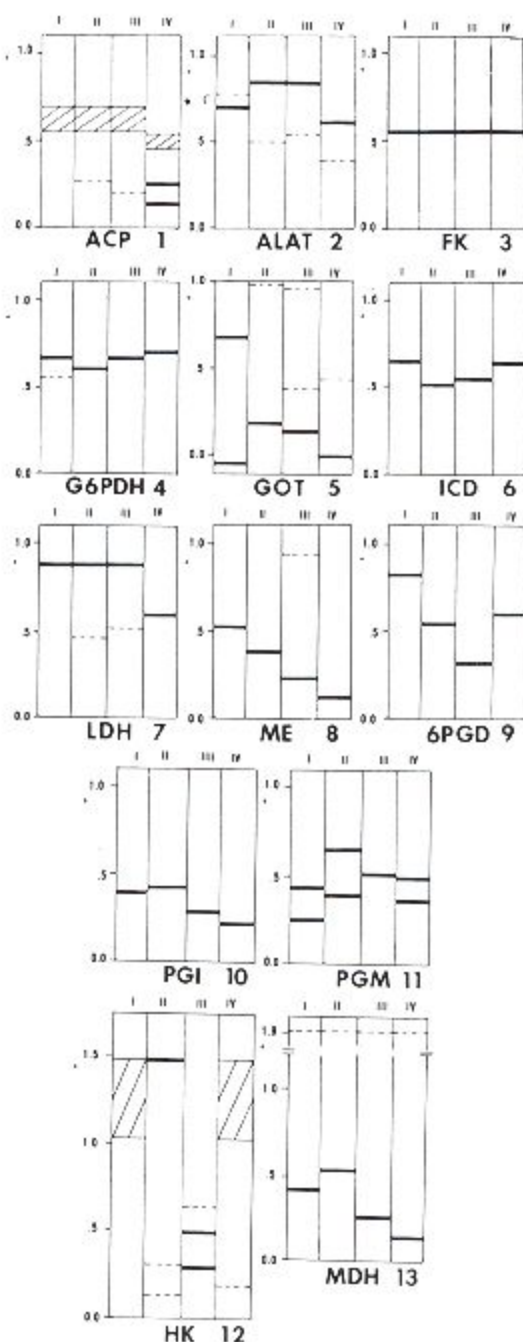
I II III IV
1.0
.5
0.0
ACP 1

I II III IV
1.0
.5
0.0
ALAT 2

I II III IV
1.0
.5
0.0
FK 3

I II III IV
1.0
.5
0.0
G6PDH 4

I II III IV
1.0
.5
0.0
GOT 5

I II III IV
1.0
.5
0.0
ICD 6

I II III IV
1.0
.5
0.0
LDH 7

I II III IV
1.0
.5
0.0
ME 8

I II III IV
1.0
.5
0.0
6PGD 9

I II III IV
1.0
.5
0.0
PGI 10

I II III IV
1.0
.5
0.0
PGM 11

I II III IV
1.5
1.0
.5
0.0
HK 12

I II III IV
1.5
1.0
.5
0.0
MDH 13